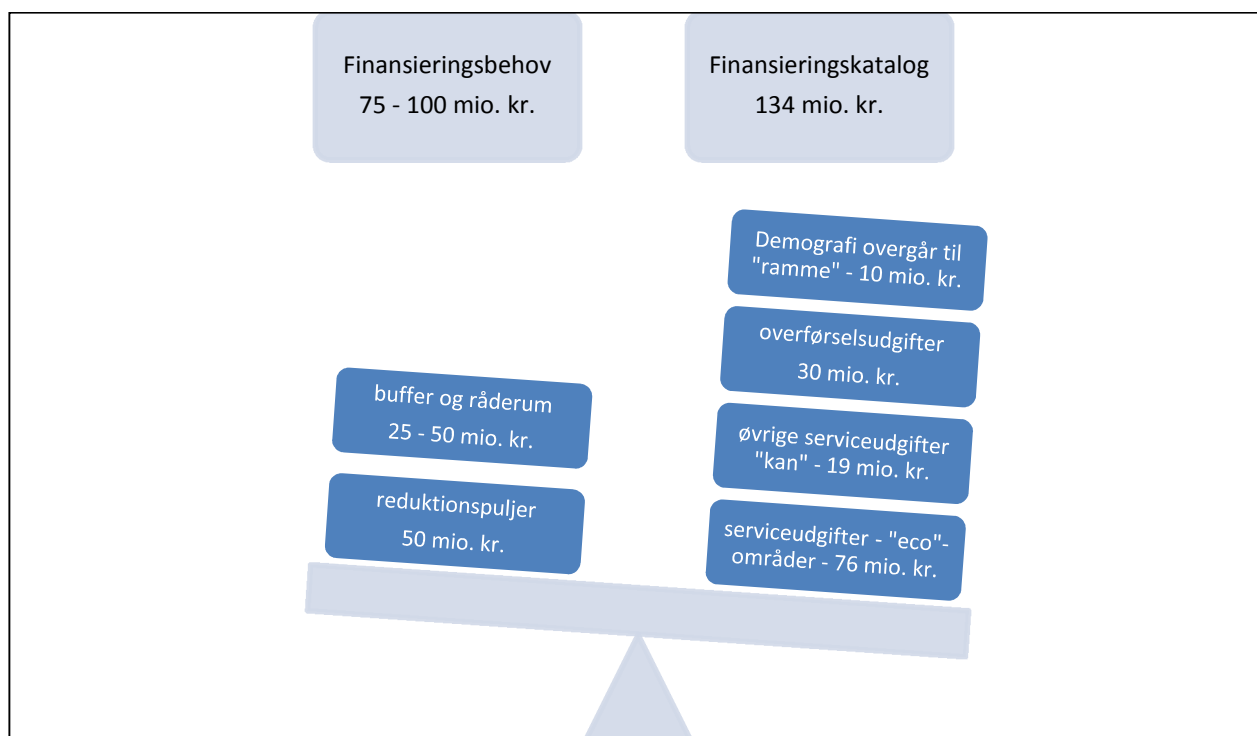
Finansieringsbehov
75 - 100 mio. kr.

Finansieringskatalog
134 mio. kr.

Demografi overgår til "ramme" - 10 mio. kr.

overførselsudgifter
30 mio. kr.

buffer og råderum
25 - 50 mio. kr.

øvrige serviceudgifter "kan" - 19 mio. kr.

reduktionspuljer
50 mio. kr.

serviceudgifter - "eco"-områder - 76 mio. kr.